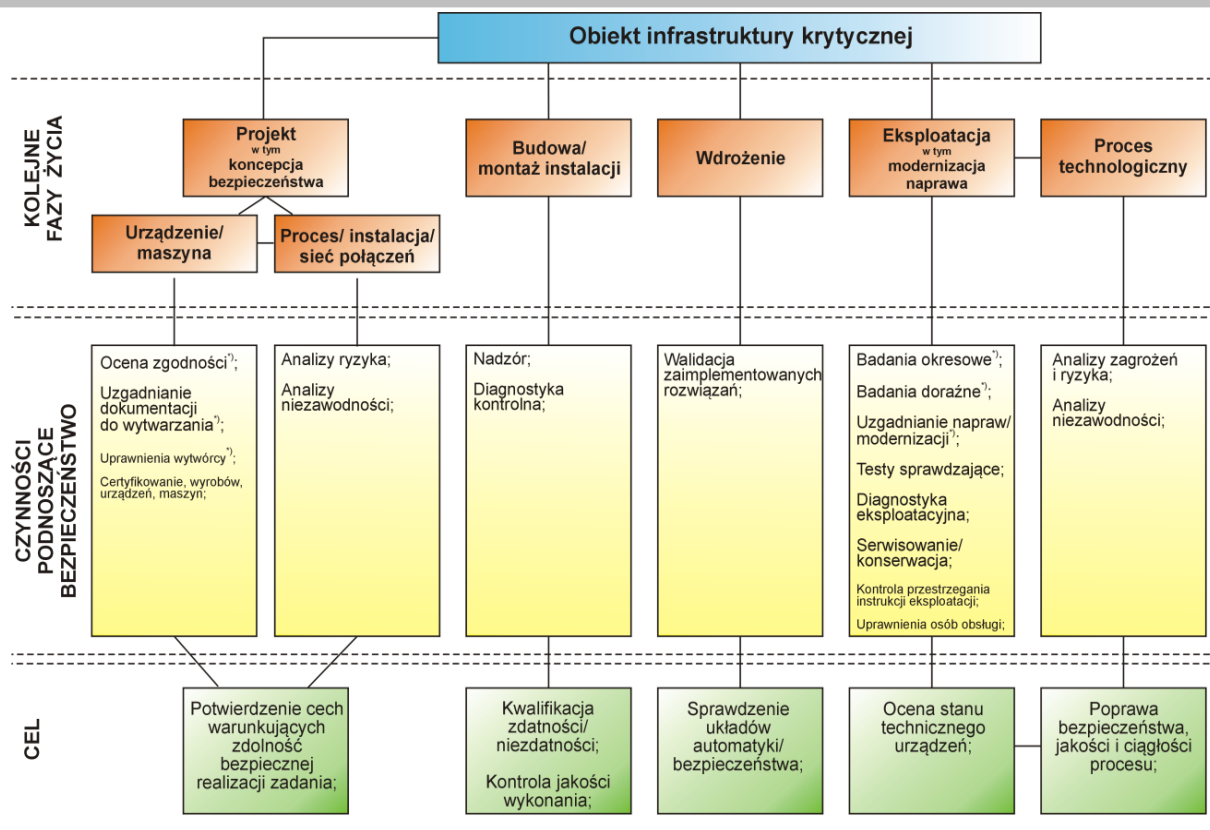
Obiekt infrastruktury krytycznej

KOLEJNE FAZY ŻYCIA

Projekt w tym koncepcja bezpieczeństwa

Urządzenie/ maszyna

Proces/ instalacja/ sieć połączeń

Budowa/ montaż instalacji

Wdrożenie

Eksploatacja w tym modernizacja naprawa

Proces technologiczny

CZYNNOŚCI PODNOSZĄCE BEZPIECZEŃSTWO

Ocena zgodności$^{*)}$;

Uzgadnianie dokumentacji do wytwarzania$^{*)}$;

Uprawnienia wytwórcy$^{*)}$;

Certyfikowanie, wyrobów, urządzeń, maszyn;

Analizy ryzyka;

Analizy niezawodności;

Nadzór;

Diagnostyka kontrolna;

Walidacja zaimplementowanych rozwiązań;

Badania okresowe$^{*)}$;

Badania doraźne$^{*)}$;

Uzgadnianie napraw/ modernizacji$^{*)}$;

Testy sprawdzające;

Diagnostyka eksploatacyjna;

Serwisowanie/ konserwacja;

Kontrola przestrzegania instrukcji eksploatacji;

Uprawnienia osób obsługi;

Analizy zagrożeń i ryzyka;

Analizy niezawodności;

CEL

Potwierdzenie cech warunkujących zdolność bezpiecznej realizacji zadania;

Kwalifikacja zdatności/ niezdatności;

Kontrola jakości wykonania;

Sprawdzenie układów automatyki/ bezpieczeństwa;

Ocena stanu technicznego urządzeń;

Poprawa bezpieczeństwa, jakości i ciągłości procesu;